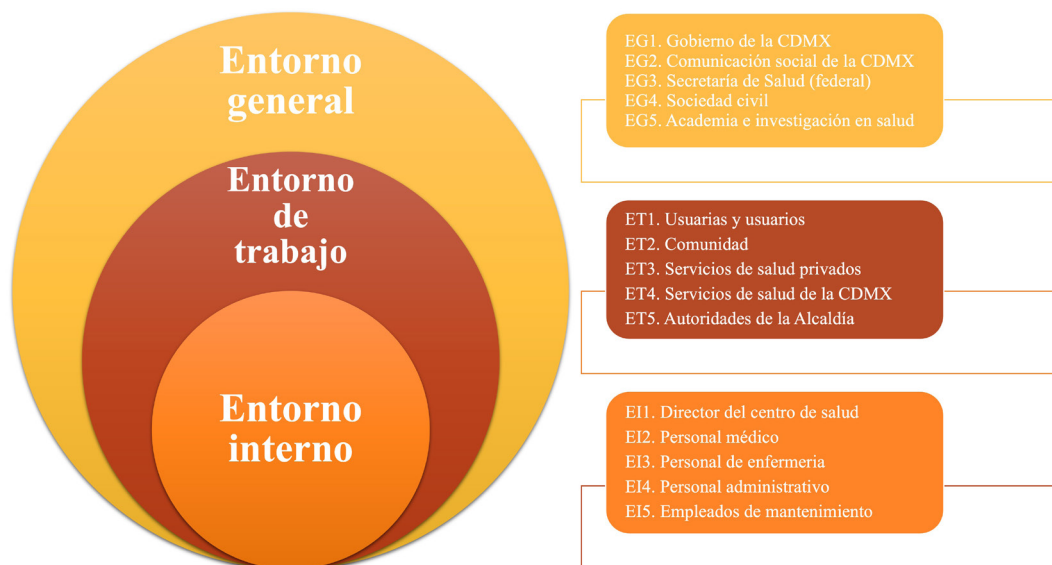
Entorno general

Entorno de trabajo

Entorno interno

EG1. Gobierno de la CDMX
EG2. Comunicación social de la CDMX
EG3. Secretaría de Salud (federal)
EG4. Sociedad civil
EG5. Academia e investigación en salud

ET1. Usuarias y usuarios
ET2. Comunidad
ET3. Servicios de salud privados
ET4. Servicios de salud de la CDMX
ET5. Autoridades de la Alcaldía

EI1. Director del centro de salud
EI2. Personal médico
EI3. Personal de enfermeria
EI4. Personal administrativo
EI5. Empleados de mantenimiento